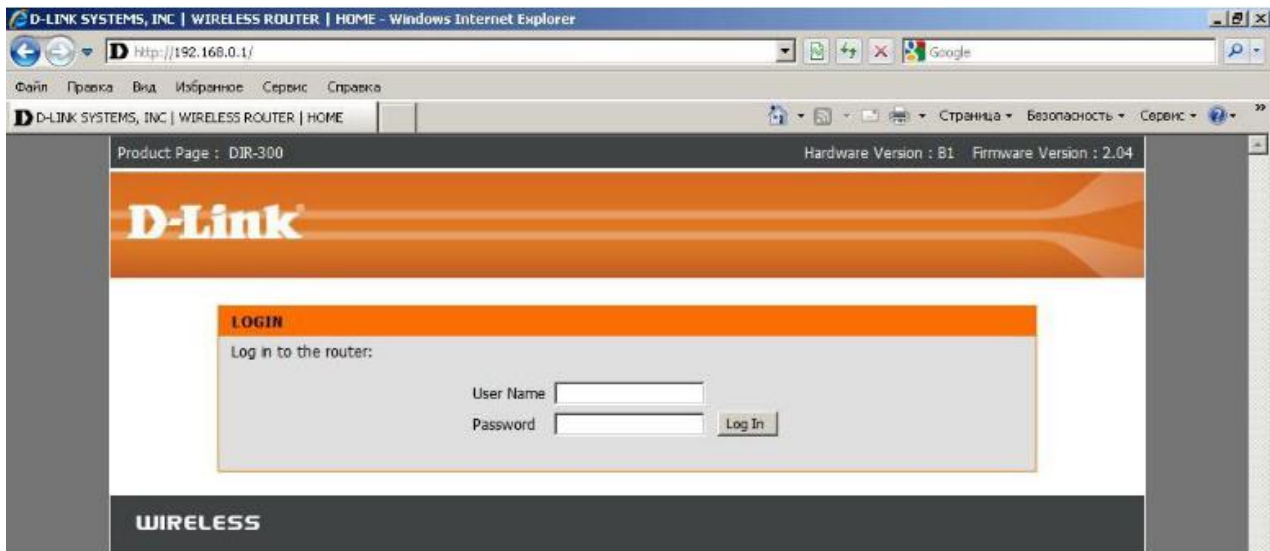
D-LINK SYSTEMS, INC | WIRELESS ROUTER | HOME - Windows Internet Explorer

http://192.168.0.1/

Google

Файл Правка Вид Избранное Сервис Справка

D-LINK SYSTEMS, INC | WIRELESS ROUTER | HOME

Страница Безопасность Сервис

Product Page : DIR-300

Hardware Version : B1 Firmware Version : 2.04

D-Link

LOGIN

Log in to the router:

User Name

Password

Log In

WIRELESS